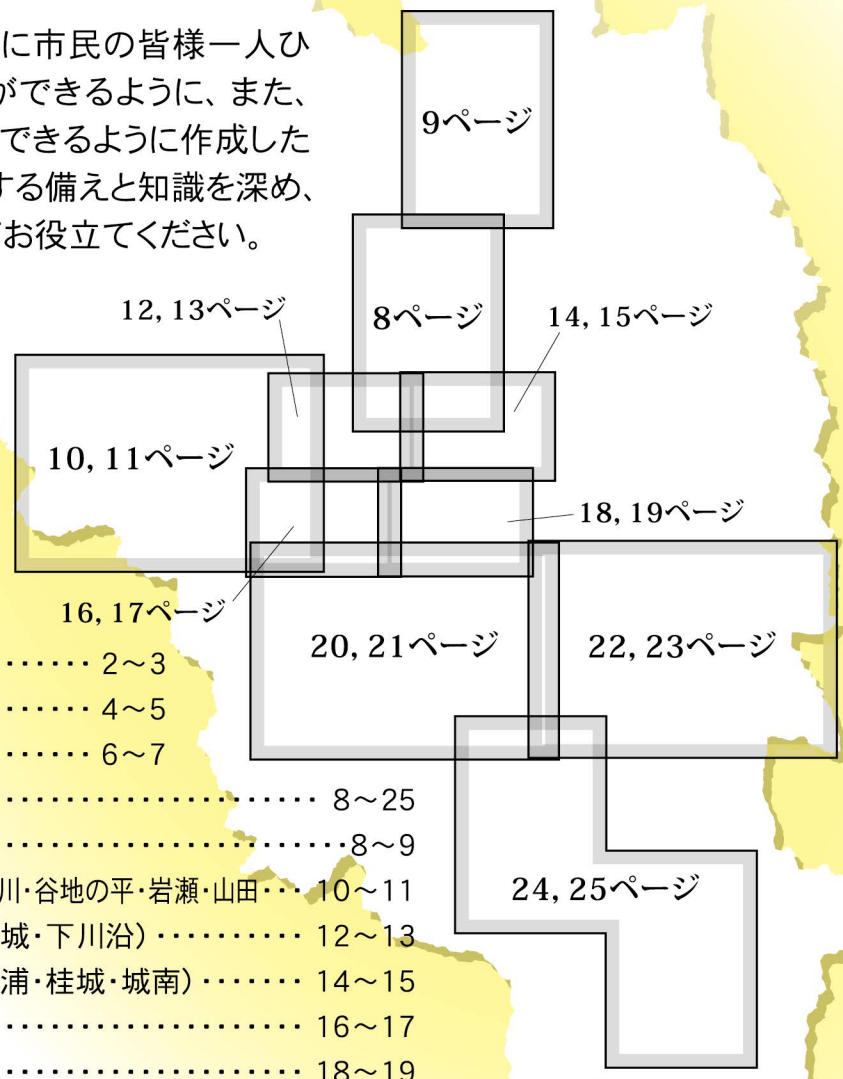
に市民の皆様一人ひ
ができるように、また、
できるように作成した
する備えと知識を深め、
お役立てください。

9ページ

8ページ

12, 13ページ

14, 15ページ

10, 11ページ

18, 19ページ

16, 17ページ

20, 21ページ

22, 23ページ

24, 25ページ

…… 2～3
…… 4～5
…… 6～7
…………………… 8～25
……………………8～9
川･谷地の平･岩瀬･山田… 10～11
城･下川沿）……… 12～13
浦･桂城･城南）…… 14～15
…………………… 16～17
…………………… 18～19